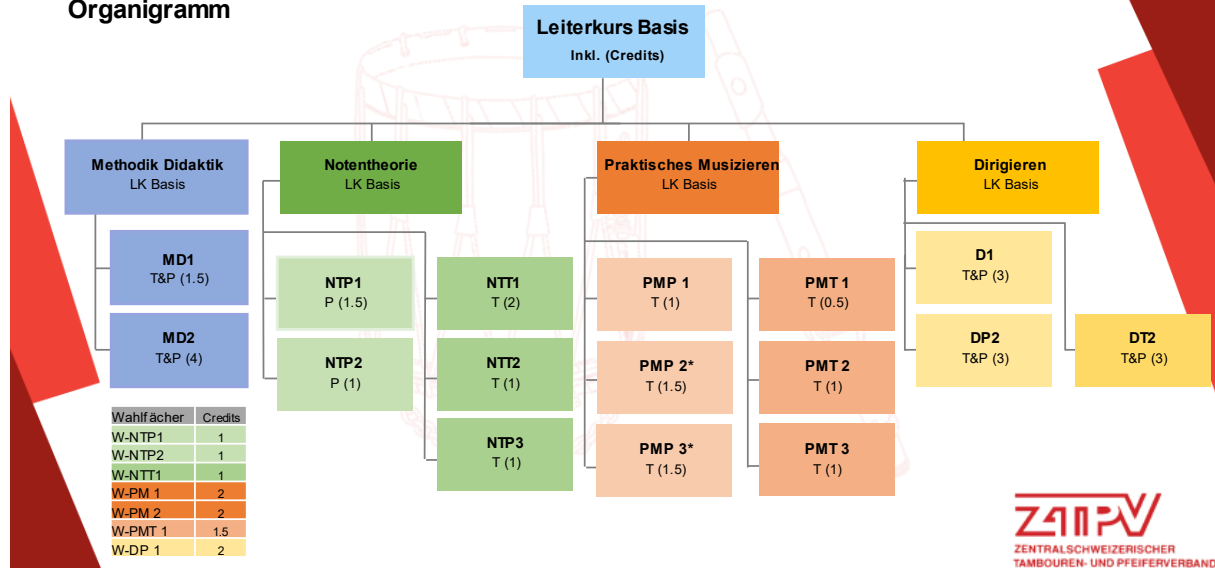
Organigramm

Leiterkurs Basis
Inkl. (Credits)

Methodik Didaktik
LK Basis

MD1
T&P (1.5)

MD2
T&P (4)

Notentheorie
LK Basis

NTP1
P (1.5)

NTP2
P (1)

NTT1
T (2)

NTT2
T (1)

NTP3
T (1)

Praktisches Musizieren
LK Basis

PMP 1
T (1)

PMP 2*
T (1.5)

PMP 3*
T (1.5)

PMT 1
T (0.5)

PMT 2
T (1)

PMT 3
T (1)

Dirigieren
LK Basis

D1
T&P (3)

DP2
T&P (3)

DT2
T&P (3)

| Wahlfächer | Credits |
|---|---|
| W-NTP1 | 1 |
| W-NTP2 | 1 |
| W-NTT1 | 1 |
| W-PM 1 | 2 |
| W-PM 2 | 2 |
| W-PMT 1 | 1.5 |
| W-DP 1 | 2 |

ZTPV
ZENTRALSCHWEIZERISCHER TAMBOUREN- UND PFEIFERVERBAND